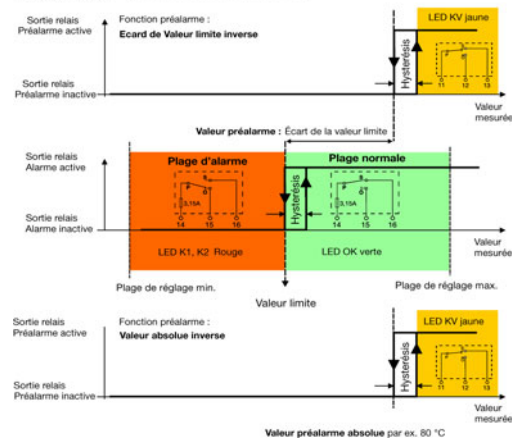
Sortie relais
Préalarme active

Fonction préalarme :
Ecard de Valeur limite inverse

LED KV jaune

11 12 13

Hystérésis

Sortie relais
Préalarme inactive

Valeur
mesurée

Valeur préalarme : Écart de la valeur limite

Sortie relais
Alarme active

Plage d'alarme

Plage normale

3,15A

14 15 16

Hystérésis

3,15A

14 15 16

Sortie relais
Alarme inactive

LED K1, K2 Rouge

LED OK verte

Valeur
mesurée

Plage de réglage min.

Plage de réglage max.

Valeur limite

Sortie relais
Préalarme active

Fonction préalarme :
Valeur absolue inverse

LED KV jaune

11 12 13

Hystérésis

Sortie relais
Préalarme inactive

Valeur
mesurée

Valeur préalarme absolue par ex. 80 °C